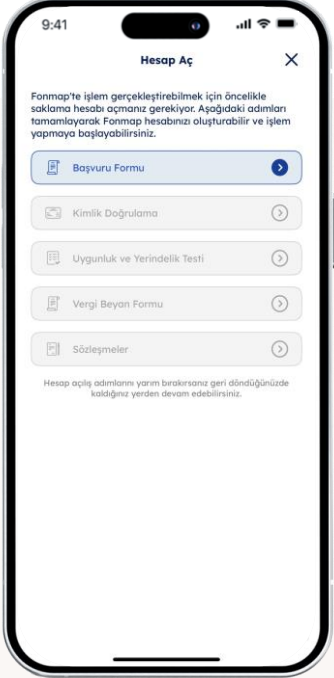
9:41

Hesap Aç

X

Fonmap'te işlem gerçekleştirebilmek için öncelikle saklama hesabı açmanız gerekiyor. Aşağıdaki adımları tamamlayarak Fonmap hesabınızı oluşturabilir ve işlem yapmaya başlayabilirsiniz.

Başvuru Formu

Kimlik Doğrulama

Uygunluk ve Yerindelik Testi

Vergi Beyan Formu

Sözleşmeler

Hesap açılış adımlarını yarım bırakırsanız geri döndüğünüzde kaldığınız yerden devam edebilirsiniz.